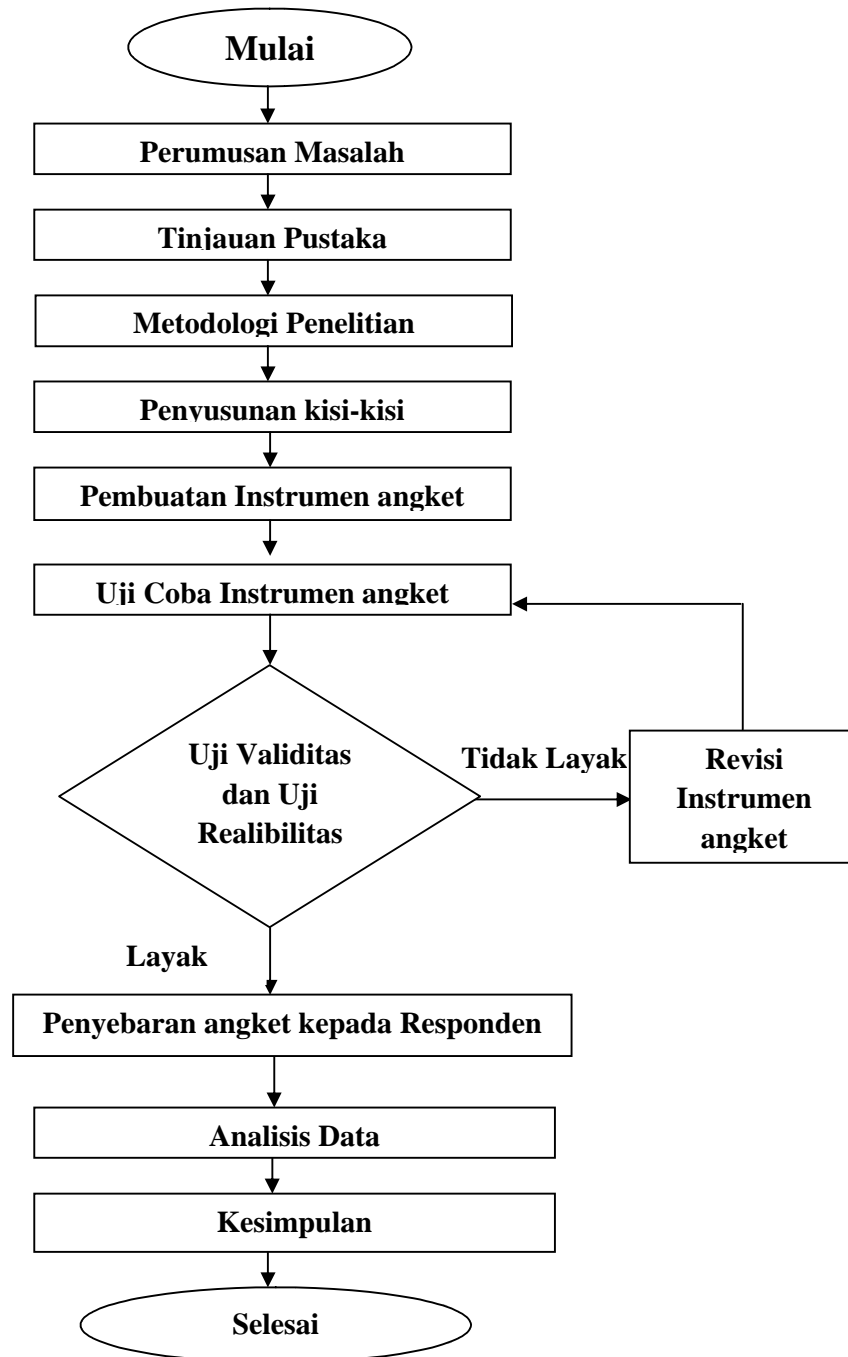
Mulai

Perumusan Masalah

Tinjauan Pustaka

Metodologi Penelitian

Penyusunan kisi-kisi

Pembuatan Instrumen angket

Uji Coba Instrumen angket

Uji Validitas dan Uji Realibilitas

Tidak Layak

Revisi Instrumen angket

Layak

Penyebaran angket kepada Responden

Analisis Data

Kesimpulan

Selesai